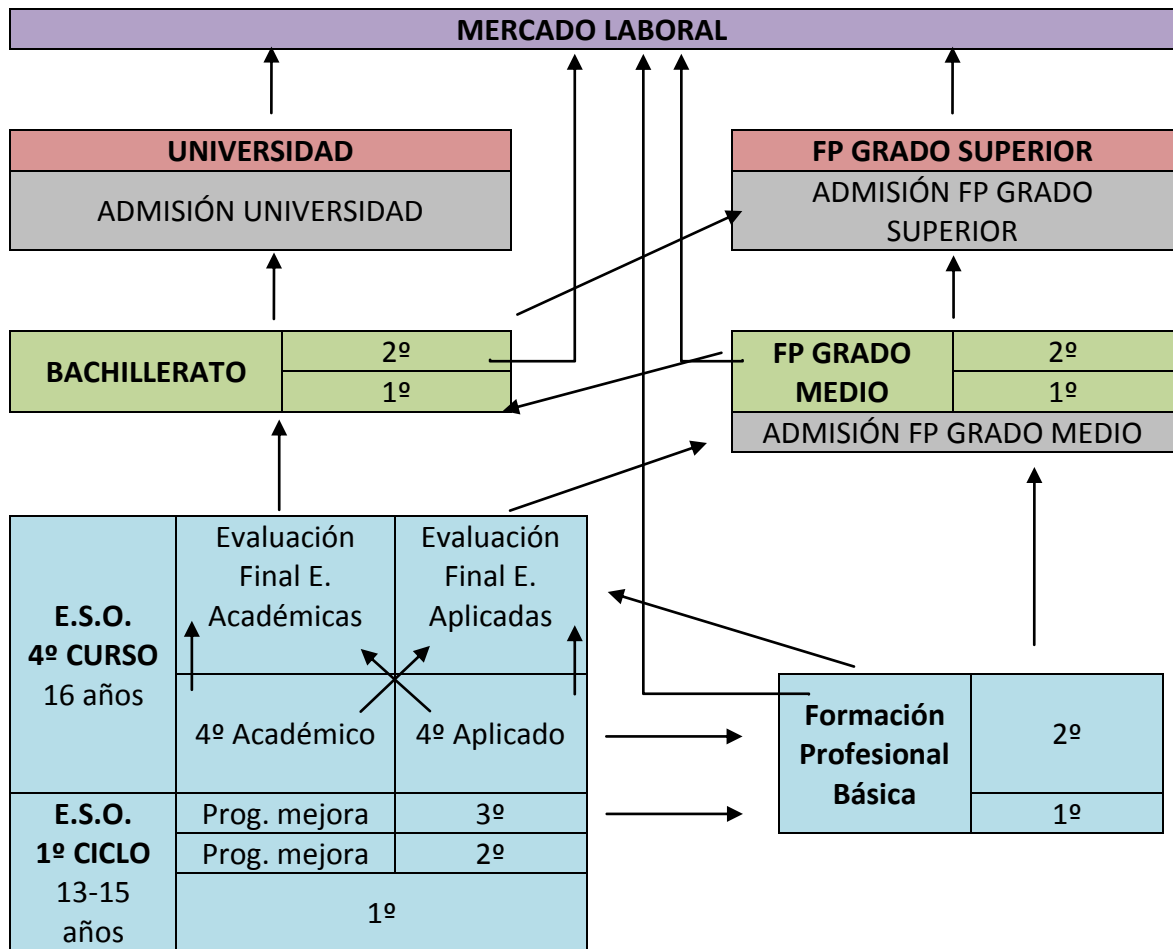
MERCADO LABORAL

UNIVERSIDAD

ADMISIÓN UNIVERSIDAD

FP GRADO SUPERIOR

ADMISIÓN FP GRADO SUPERIOR

BACHILLERATO

2º

1º

FP GRADO MEDIO

2º

1º

ADMISIÓN FP GRADO MEDIO

E.S.O. 4º CURSO 16 años

Evaluación Final E. Académicas

Evaluación Final E. Aplicadas

4º Académico

4º Aplicado

Formación Profesional Básica

2º

1º

E.S.O. 1º CICLO 13-15 años

Prog. mejora

3º

Prog. mejora

2º

1º